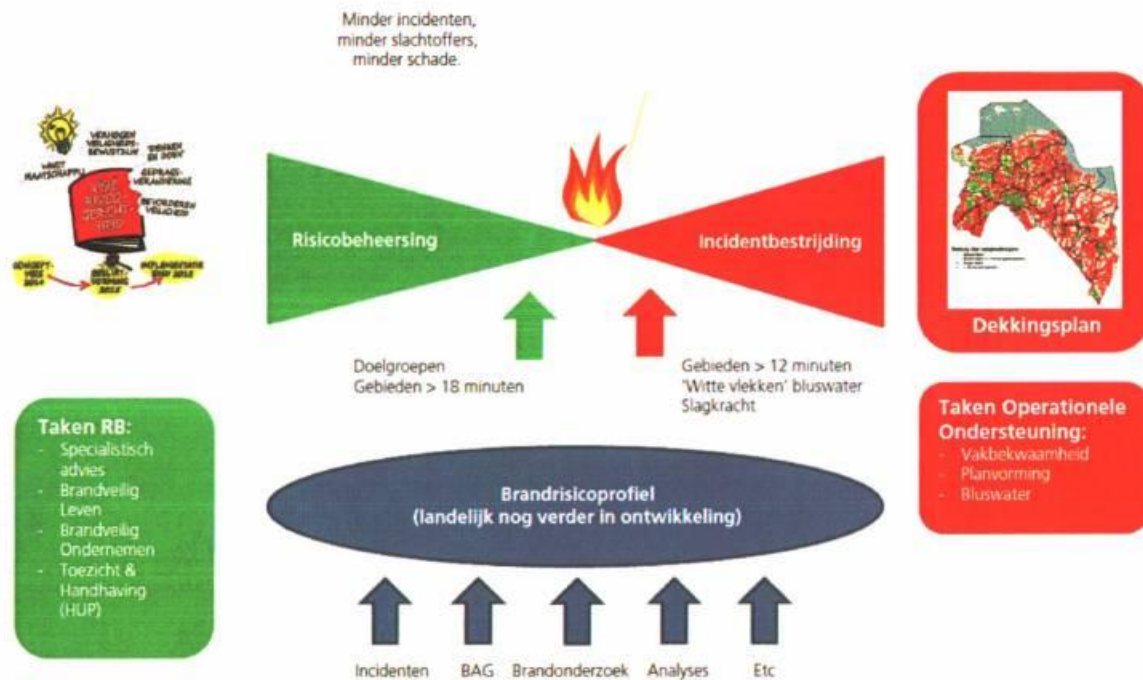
Minder incidenten, minder slachtoffers, minder schade.

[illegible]

Risicobeheersing

Incidentbestrijding

Dekkingsplan

Doelgroepen
Gebieden > 18 minuten

Gebieden > 12 minuten
'Witte vlekken' bluswater
Slagkracht

Taken RB:
- Specialistisch advies
- Brandveilig Leven
- Brandveilig Ondernemen
- Toezicht & Handhaving (HUP)

Brandrisicoprofiel
(landelijk nog verder in ontwikkeling)

Taken Operationele Ondersteuning:
- Vakbekwaamheid
- Planvorming
- Bluswater

Incidenten BAG Brandonderzoek Analyses Etc